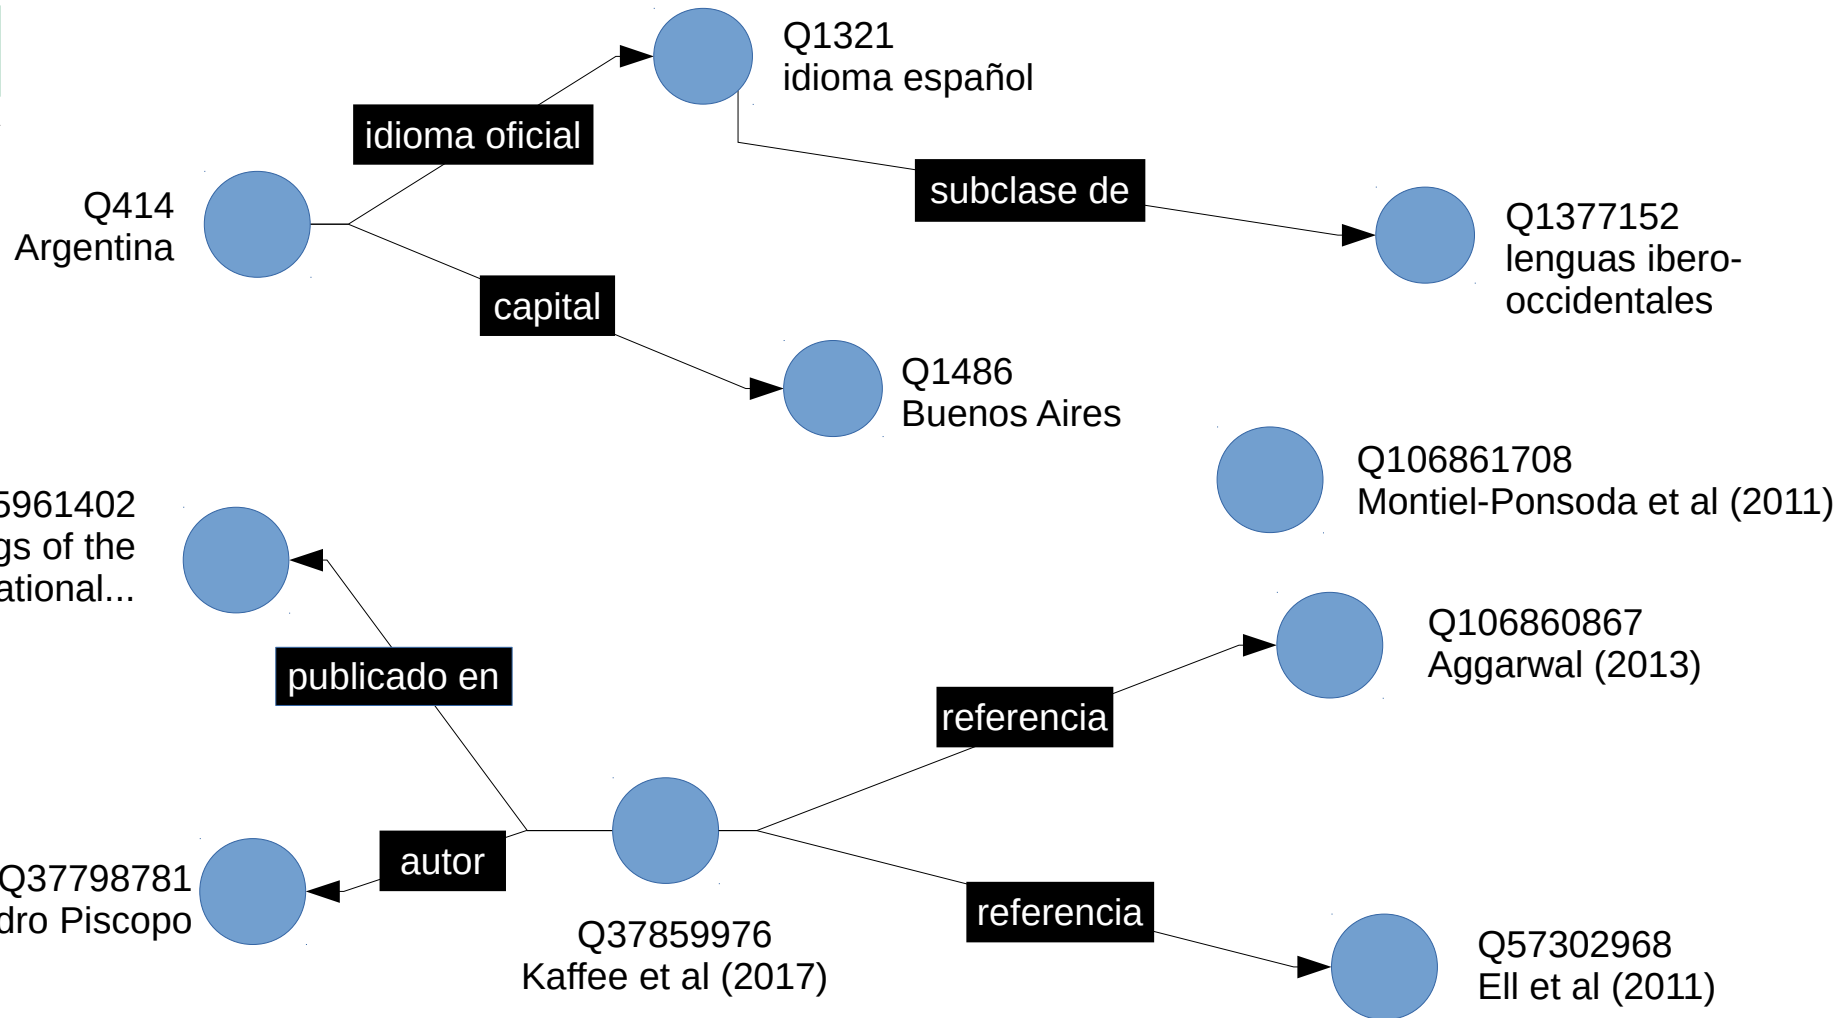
Q1321
idioma español

idioma oficial

Q414
Argentina

subclase de

Q1377152
lenguas ibero-occidentales

capital

Q1486
Buenos Aires

Q106861708
Montiel-Ponsoda et al (2011)

5961402
gs of the
ational...

publicado en

Q106860867
Aggarwal (2013)

referencia

autor

Q37798781
dro Piscopo

referencia

Q37859976
Kaffee et al (2017)

Q57302968
Ell et al (2011)